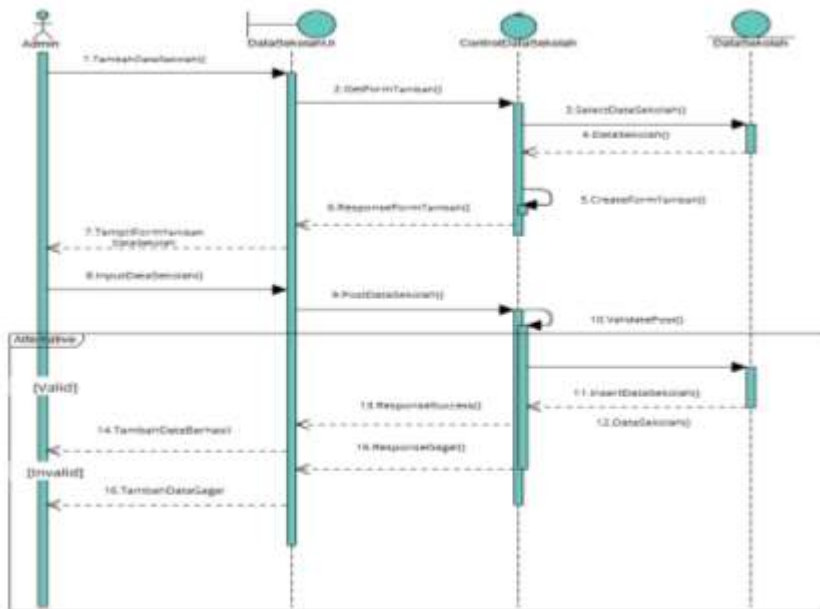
Admin

DataSekolahUI

ControlDataSekolah

DataSekolah

1.TambahDataSekolah()

2.GetFormTambah()

3.SelectDataSekolah()

4.DataSekolah()

5.CreateFormTambah()

6.ResponseFormTambah()

7.TampilFormTambah DataSekolah

8.InputDataSekolah()

9.PostDataSekolah()

10.ValidatePost()

Alternative

[Valid]

11.InsertDataSekolah()

12.DataSekolah()

13.ResponseSuccess()

14.TambahDataBerhasil

15.ResponseGagal()

[Invalid]

16.TambahDataGagal